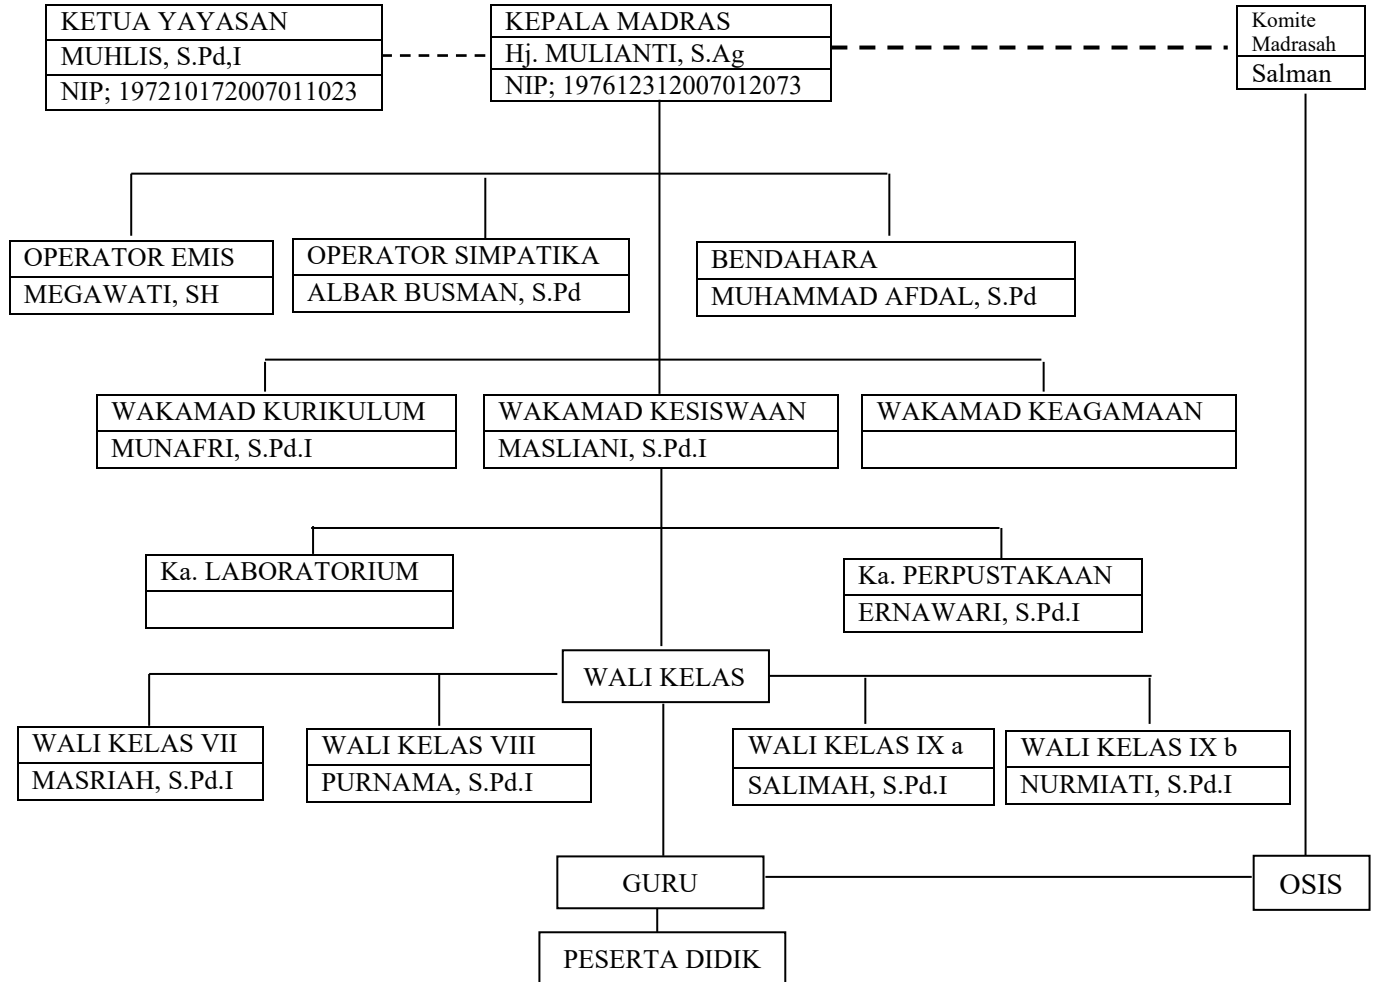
KETUA YAYASAN
MUHLIS, S.Pd,I
NIP; 197210172007011023

KEPALA MADRAS
Hj. MULIANTI, S.Ag
NIP; 197612312007012073

Komite Madrasah
Salman

OPERATOR EMIS
MEGAWATI, SH

OPERATOR SIMPATIKA
ALBAR BUSMAN, S.Pd

BENDAHARA
MUHAMMAD AFDAL, S.Pd

WAKAMAD KURIKULUM
MUNAFRI, S.Pd.I

WAKAMAD KESISWAAN
MASLIANI, S.Pd.I

WAKAMAD KEAGAMAAN

Ka. LABORATORIUM

Ka. PERPUSTAKAAN
ERNAWARI, S.Pd.I

WALI KELAS

WALI KELAS VII
MASRIAH, S.Pd.I

WALI KELAS VIII
PURNAMA, S.Pd.I

WALI KELAS IX a
SALIMAH, S.Pd.I

WALI KELAS IX b
NURMIATI, S.Pd.I

GURU

OSIS

PESERTA DIDIK